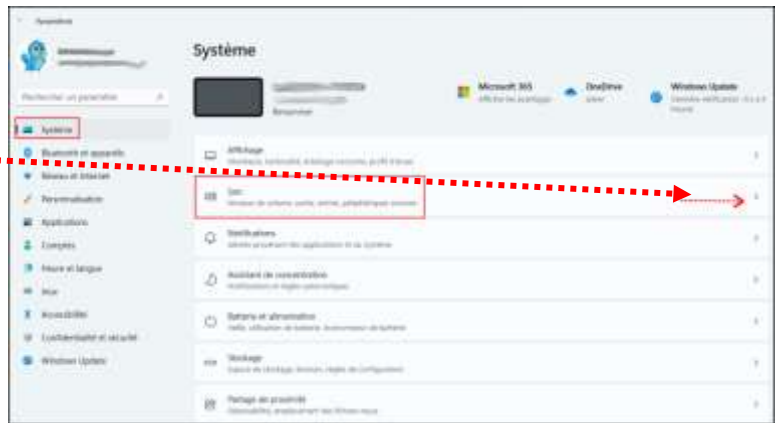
Paramètres

Rechercher un paramètre

Système
Bluetooth et appareils
Réseau et Internet
Personnalisation
Applications
Comptes
Heure et langue
Jeux
Accessibilité
Confidentialité et sécurité
Windows Update

Système

Renommer

Microsoft 365
Afficher les avantages

OneDrive
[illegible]

Windows Update
Dernière vérification : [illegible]

Affichage
Moniteurs, luminosité, éclairage nocturne, profil d'écran

Son
Niveau de volume, sortie, entrée, périphériques sonores

Notifications
Alertes provenant des applications et du système

Assistant de concentration
Notifications et règles automatiques

Batterie et alimentation
Veille, utilisation de batterie, économiseur de batterie

Stockage
Espace de stockage, lecteurs, règles de configuration

Partage de proximité
Découvrabilité, emplacement des fichiers reçus